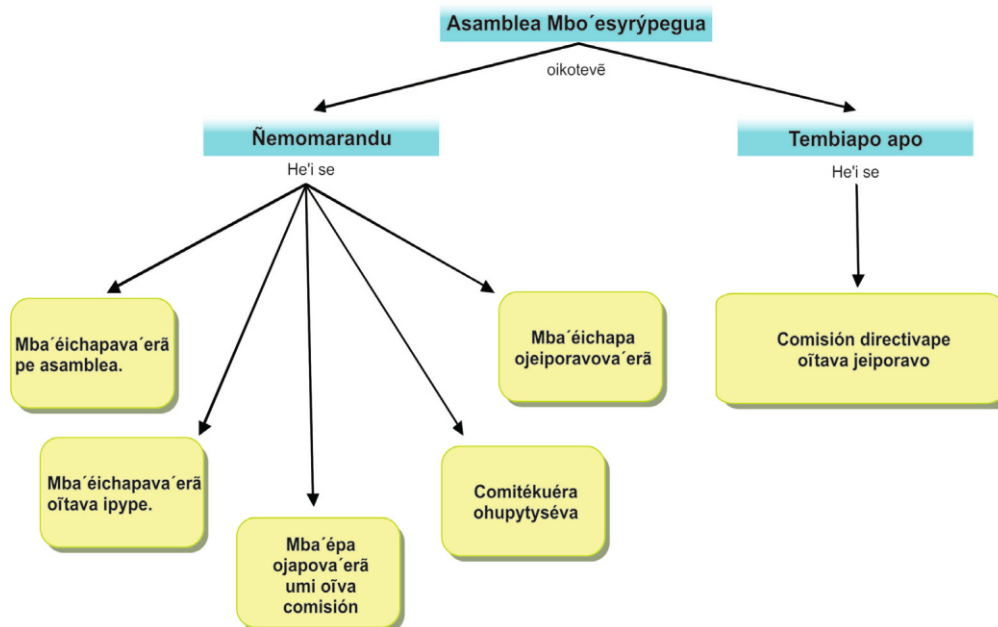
Asamblea Mbo´esyrýpegua

oikotevẽ

Ñemomarandu

He'i se

Tembiapo apo

He'i se

Mba´éichapava´erã pe asamblea.

Mba´éichapava´erã oĩtava ipype.

Mba´épa ojapova´erã umi oĩva comisión

Comitékuéra ohupytyséva

Mba´éichapa ojeiporavova´erã

Comisión directivape oĩtava jeiporavo